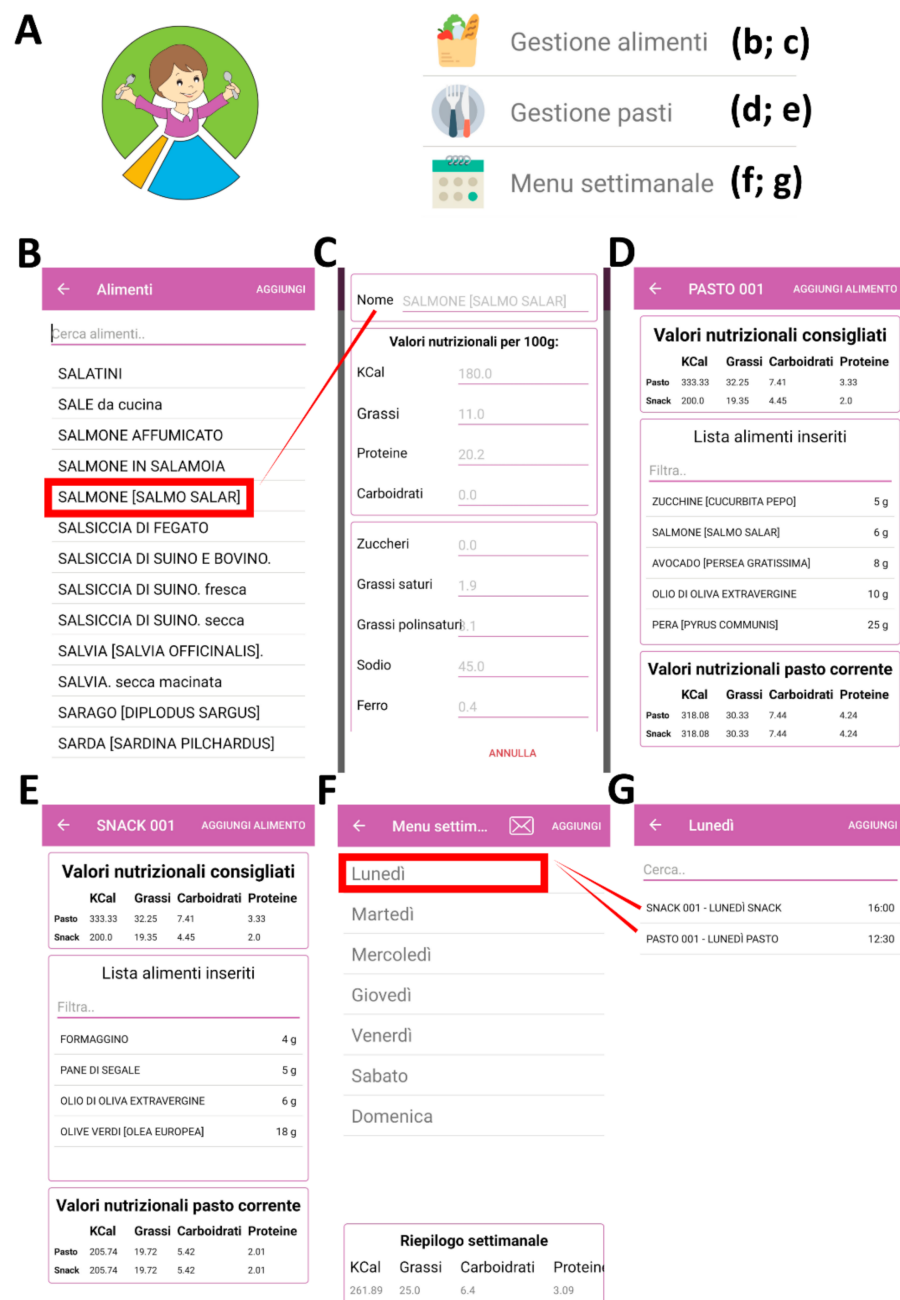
A

Gestione alimenti (b; c)

Gestione pasti (d; e)

Menu settimanale (f; g)

B

← Alimenti AGGIUNGI

Cerca alimenti..

SALATINI
SALE da cucina
SALMONE AFFUMICATO
SALMONE IN SALAMOIA
SALMONE [SALMO SALAR]
SALSICCIA DI FEGATO
SALSICCIA DI SUINO E BOVINO.
SALSICCIA DI SUINO. fresca
SALSICCIA DI SUINO. secca
SALVIA [SALVIA OFFICINALIS].
SALVIA. secca macinata
SARAGO [DIPLODUS SARGUS]
SARDA [SARDINA PILCHARDUS]

C

Nome SALMONE [SALMO SALAR]

Valori nutrizionali per 100g:

KCal 180.0
Grassi 11.0
Proteine 20.2
Carboidrati 0.0

Zuccheri 0.0
Grassi saturi 1.9
Grassi polinsaturi 3.1
Sodio 45.0
Ferro 0.4

ANNULLA

D

← PASTO 001 AGGIUNGI ALIMENTO

Valori nutrizionali consigliati

| | KCal | Grassi | Carboidrati | Proteine |
|---|---|---|---|---|
| Pasto | 333.33 | 32.25 | 7.41 | 3.33 |
| Snack | 200.0 | 19.35 | 4.45 | 2.0 |

Lista alimenti inseriti

Filtra..

ZUCCHINE [CUCURBITA PEPO] 5 g
SALMONE [SALMO SALAR] 6 g
AVOCADO [PERSEA GRATISSIMA] 8 g
OLIO DI OLIVA EXTRAVERGINE 10 g
PERA [PYRUS COMMUNIS] 25 g

Valori nutrizionali pasto corrente

| | KCal | Grassi | Carboidrati | Proteine |
|---|---|---|---|---|
| Pasto | 318.08 | 30.33 | 7.44 | 4.24 |
| Snack | 318.08 | 30.33 | 7.44 | 4.24 |

E

← SNACK 001 AGGIUNGI ALIMENTO

Valori nutrizionali consigliati

| | KCal | Grassi | Carboidrati | Proteine |
|---|---|---|---|---|
| Pasto | 333.33 | 32.25 | 7.41 | 3.33 |
| Snack | 200.0 | 19.35 | 4.45 | 2.0 |

Lista alimenti inseriti

Filtra..

FORMAGGINO 4 g
PANE DI SEGALE 5 g
OLIO DI OLIVA EXTRAVERGINE 6 g
OLIVE VERDI [OLEA EUROPEA] 18 g

Valori nutrizionali pasto corrente

| | KCal | Grassi | Carboidrati | Proteine |
|---|---|---|---|---|
| Pasto | 205.74 | 19.72 | 5.42 | 2.01 |
| Snack | 205.74 | 19.72 | 5.42 | 2.01 |

F

← Menu settim... AGGIUNGI

Lunedì
Martedì
Mercoledì
Giovedì
Venerdì
Sabato
Domenica

Riepilogo settimanale

| KCal | Grassi | Carboidrati | Protein |
|---|---|---|---|
| 261.89 | 25.0 | 6.4 | 3.09 |

G

← Lunedì AGGIUNGI

Cerca..

SNACK 001 - LUNEDÌ SNACK 16:00
PASTO 001 - LUNEDÌ PASTO 12:30